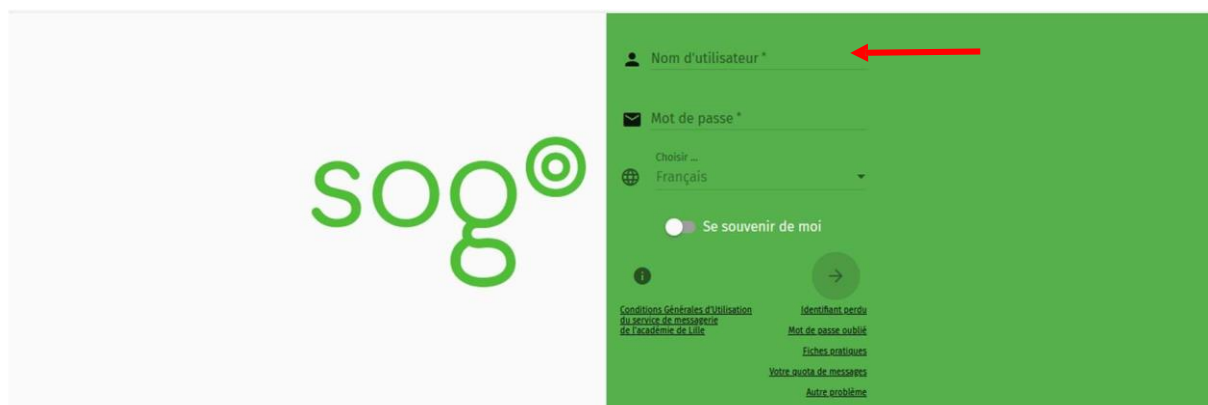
sogo

Nom d'utilisateur *

Mot de passe *

Choisir ...
Français

Se souvenir de moi

Conditions Générales d'Utilisation du service de messagerie de l'académie de Lille

Identifiant perdu
Mot de passe oublié
Fiches pratiques
Votre quota de messages
Autre problème